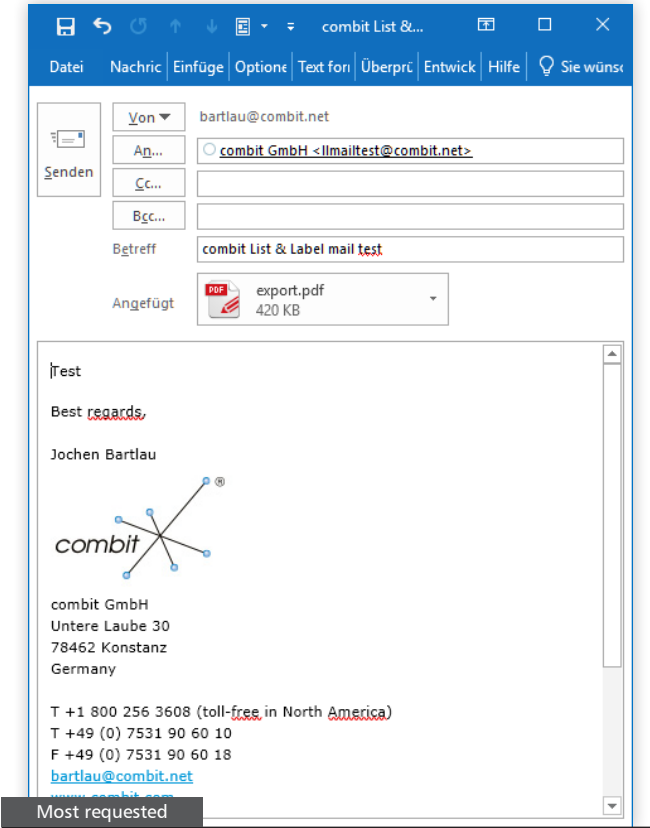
combit List &...

Datei Nachric Einfüge Optione Text fon Überprü Entwick Hilfe Sie wünsc

Senden

Von

An...

Cc...

Bcc...

Betreff

Angefügt

bartlau@combit.net

combit GmbH <llmailtest@combit.net>

combit List & Label mail test

export.pdf
420 KB

Test

Best regards,

Jochen Bartlau

combit

combit GmbH
Untere Laube 30
78462 Konstanz
Germany

T +1 800 256 3608 (toll-free in North America)
T +49 (0) 7531 90 60 10
F +49 (0) 7531 90 60 18
bartlau@combit.net
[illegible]

Most requested